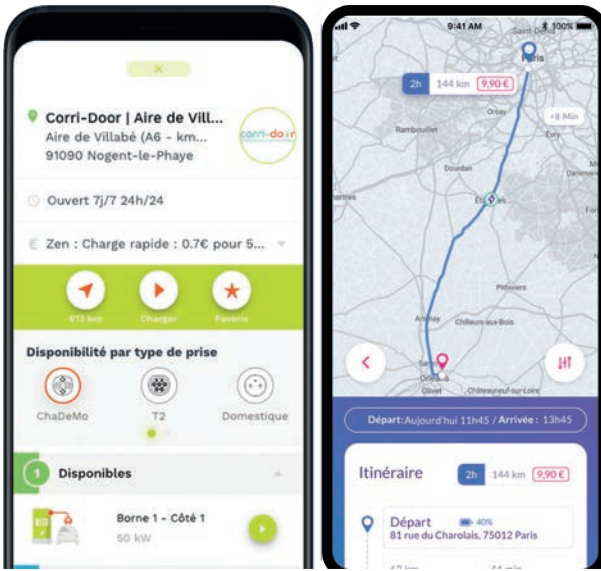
×

Corri-Door | Aire de Vill...
Aire de Villabé (A6 - km...
91090 Nogent-le-Phaye

corri-door

Ouvert 7j/7 24h/24

Zen : Charge rapide : 0.7€ pour 5...

613 km
Charger
Favoris

Disponibilité par type de prise

ChaDeMo
T2
Domestique

1 Disponibles

Borne 1 - Côté 1
50 kW

9:41 AM
100%

Saint-Denis
Paris
2h 144 km 9,90 €
Orsay
+8 Min
Evry
Rambouillet
Dourdan
Étampes
Pithiviers
Chilleurs-aux-Bois
Artenay
Saran
Orléans
Olivet
Châteauneuf-sur-Loire

Départ: Aujourd'hui 11h45 / Arrivée : 13h45

Itinéraire 2h 144 km 9,90 €

Départ 40%
81 rue du Charolais, 75012 Paris